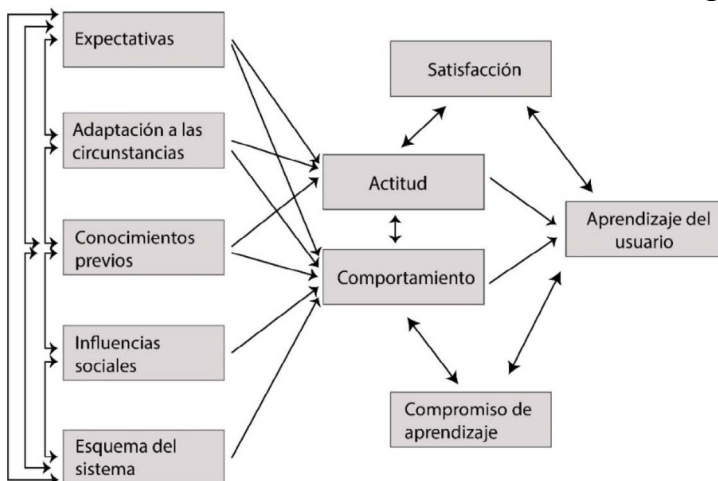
Expectativas

Adaptación a las circunstancias

Conocimientos previos

Influencias sociales

Esquema del sistema

Satisfacción

Actitud

Comportamiento

Aprendizaje del usuario

Compromiso de aprendizaje